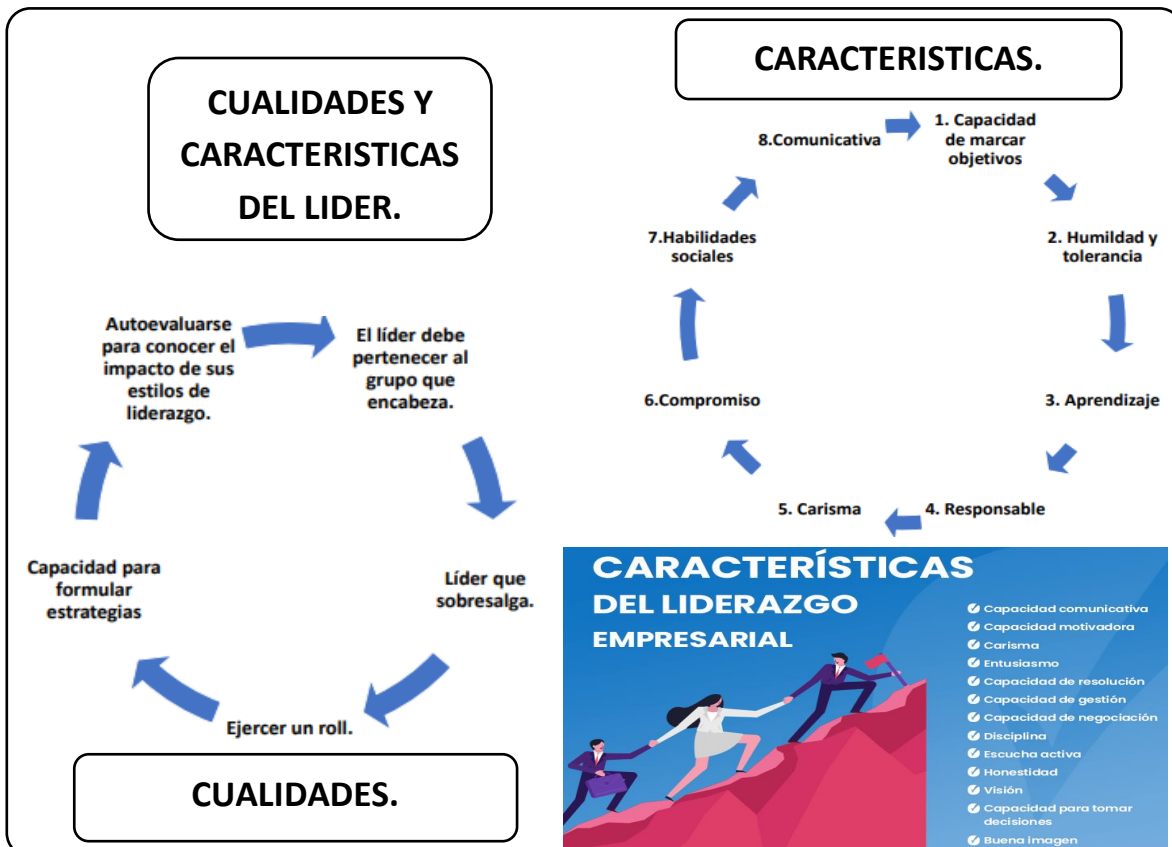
CUALIDADES Y CARACTERISTICAS DEL LIDER.

Autoevaluarse para conocer el impacto de sus estilos de liderazgo.

El líder debe pertenecer al grupo que encabeza.

Líder que sobresalga.

Ejercer un roll.

Capacidad para formular estrategias

CUALIDADES.

CARACTERISTICAS.

8.Comunicativa

1. Capacidad de marcar objetivos

2. Humildad y tolerancia

3. Aprendizaje

4. Responsable

5. Carisma

6.Compromiso

7.Habilidades sociales

CARACTERÍSTICAS DEL LIDERAZGO EMPRESARIAL

Capacidad comunicativa
Capacidad motivadora
Carisma
Entusiasmo
Capacidad de resolución
Capacidad de gestión
Capacidad de negociación
Disciplina
Escucha activa
Honestidad
Visión
Capacidad para tomar decisiones
Buena imagen